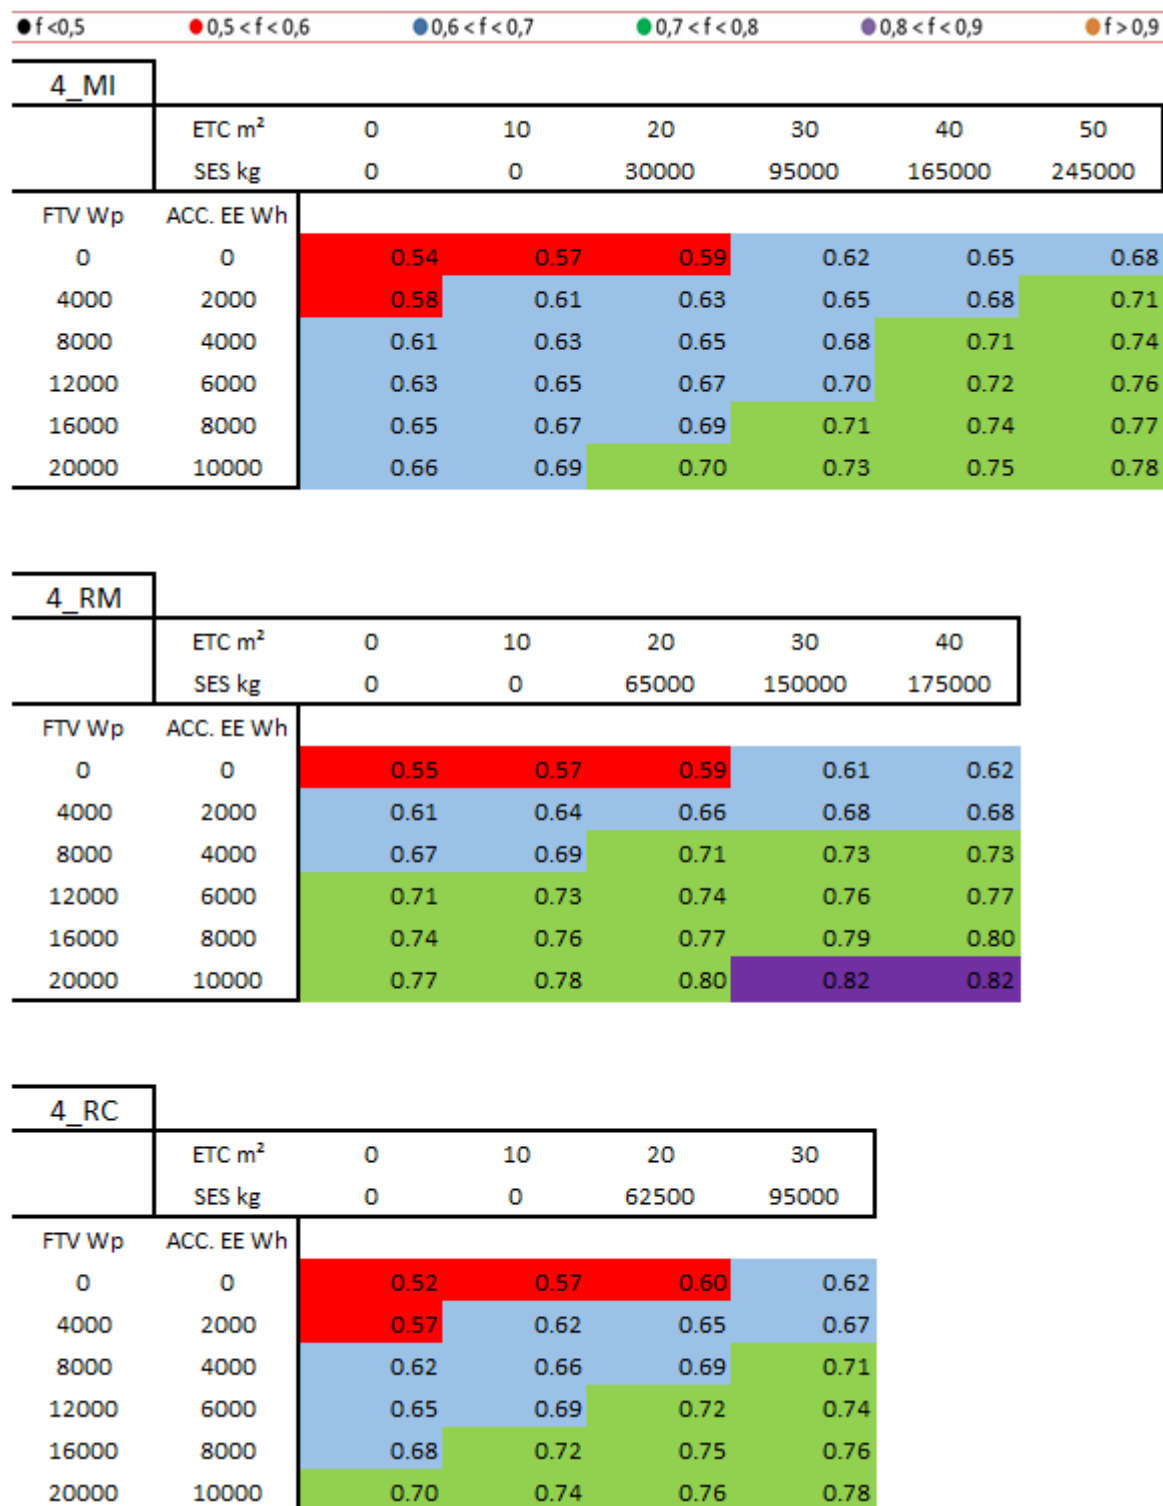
● f <0,5 ● 0,5 < f < 0,6 ● 0,6 < f < 0,7 ● 0,7 < f < 0,8 ● 0,8 < f < 0,9 ● f > 0,9

4_MI

| | ETC m² | 0 | 10 | 20 | 30 | 40 | 50 |
|---|---|---|---|---|---|---|---|
| | SES kg | 0 | 0 | 30000 | 95000 | 165000 | 245000 |
| FTV Wp | ACC. EE Wh | | | | | | |
| 0 | 0 | 0.54 | 0.57 | 0.59 | 0.62 | 0.65 | 0.68 |
| 4000 | 2000 | 0.58 | 0.61 | 0.63 | 0.65 | 0.68 | 0.71 |
| 8000 | 4000 | 0.61 | 0.63 | 0.65 | 0.68 | 0.71 | 0.74 |
| 12000 | 6000 | 0.63 | 0.65 | 0.67 | 0.70 | 0.72 | 0.76 |
| 16000 | 8000 | 0.65 | 0.67 | 0.69 | 0.71 | 0.74 | 0.77 |
| 20000 | 10000 | 0.66 | 0.69 | 0.70 | 0.73 | 0.75 | 0.78 |

4_RM

| | ETC m² | 0 | 10 | 20 | 30 | 40 |
|---|---|---|---|---|---|---|
| | SES kg | 0 | 0 | 65000 | 150000 | 175000 |
| FTV Wp | ACC. EE Wh | | | | | |
| 0 | 0 | 0.55 | 0.57 | 0.59 | 0.61 | 0.62 |
| 4000 | 2000 | 0.61 | 0.64 | 0.66 | 0.68 | 0.68 |
| 8000 | 4000 | 0.67 | 0.69 | 0.71 | 0.73 | 0.73 |
| 12000 | 6000 | 0.71 | 0.73 | 0.74 | 0.76 | 0.77 |
| 16000 | 8000 | 0.74 | 0.76 | 0.77 | 0.79 | 0.80 |
| 20000 | 10000 | 0.77 | 0.78 | 0.80 | 0.82 | 0.82 |

4_RC

| | ETC m² | 0 | 10 | 20 | 30 |
|---|---|---|---|---|---|
| | SES kg | 0 | 0 | 62500 | 95000 |
| FTV Wp | ACC. EE Wh | | | | |
| 0 | 0 | 0.52 | 0.57 | 0.60 | 0.62 |
| 4000 | 2000 | 0.57 | 0.62 | 0.65 | 0.67 |
| 8000 | 4000 | 0.62 | 0.66 | 0.69 | 0.71 |
| 12000 | 6000 | 0.65 | 0.69 | 0.72 | 0.74 |
| 16000 | 8000 | 0.68 | 0.72 | 0.75 | 0.76 |
| 20000 | 10000 | 0.70 | 0.74 | 0.76 | 0.78 |